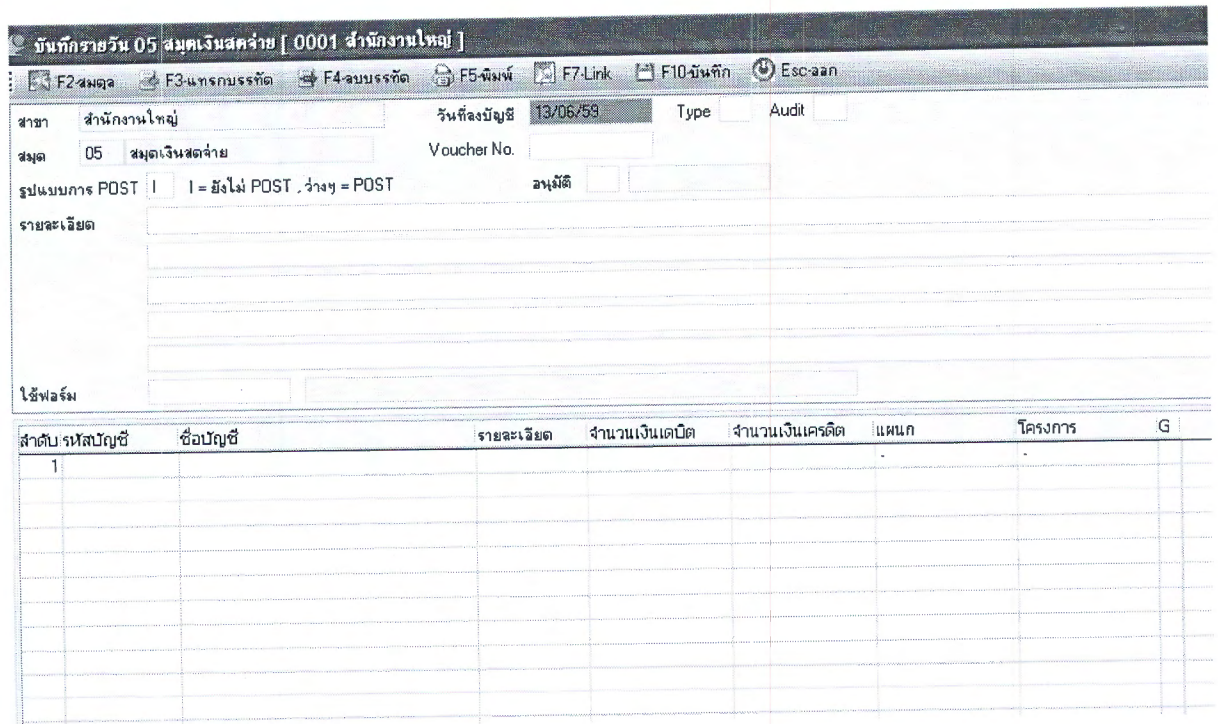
บันทึกรายวัน 05 สมุดเงินสดจ่าย [ 0001 สำนักงานใหญ่ ]

F2-สมุด F3-แทรกบรรทัด F4-ลบบรรทัด F5-พิมพ์ F7-Link F10-บันทึก Esc-ออก

สาขา สำนักงานใหญ่ วันที่ลงบัญชี 13/06/59 Type Audit

สมุด 05 สมุดเงินสดจ่าย Voucher No.

รูปแบบการ POST I I = ยังไม่ POST , ว่างๆ = POST อนุมัติ

รายละเอียด

ใช้ฟอร์ม

| ลำดับ | รหัสบัญชี | ชื่อบัญชี | รายละเอียด | จำนวนเงินเดบิต | จำนวนเงินเครดิต | แผนก | โครงการ | G |
|---|---|---|---|---|---|---|---|---|
| 1 | | | | | | - | - | |